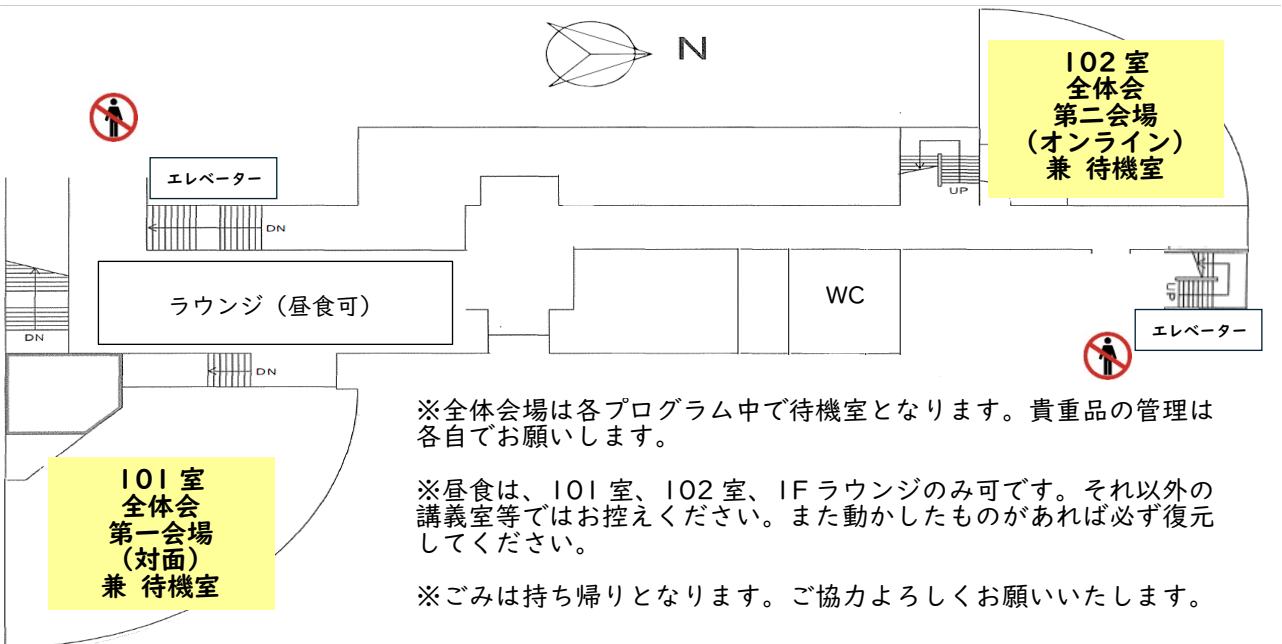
N

102 室
全体会
第二会場
（オンライン）
兼 待機室

エレベーター

DN

UP

ラウンジ（昼食可）

WC

DN

DN

UP

エレベーター

※全体会場は各プログラム中で待機室となります。貴重品の管理は各自でお願いします。

101 室
全体会
第一会場
（対面）
兼 待機室

※昼食は、101 室、102 室、1F ラウンジのみ可です。それ以外の講義室等ではお控えください。また動かしたものがあれば必ず復元してください。

※ごみは持ち帰りとなります。ご協力よろしくお願いいたします。